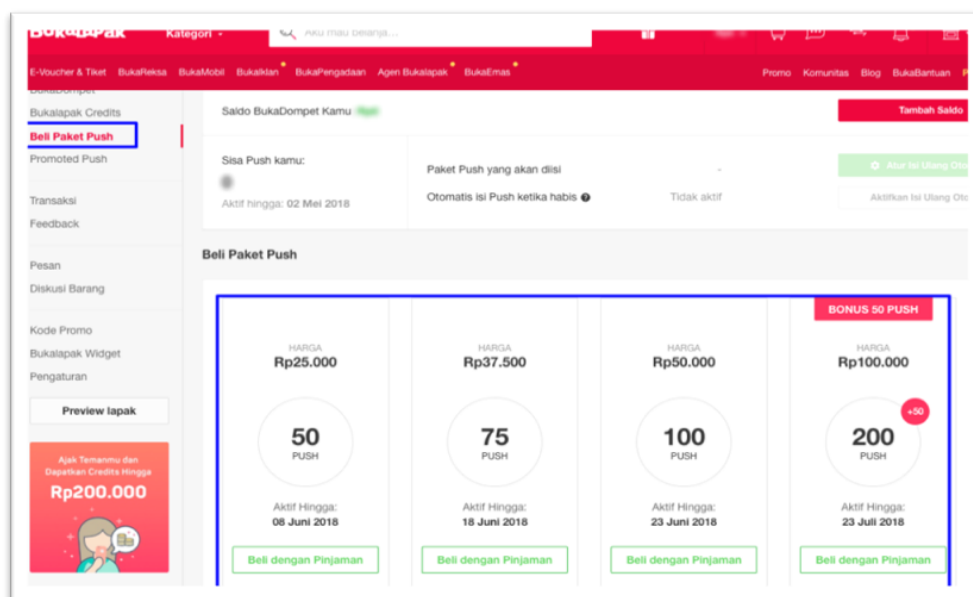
BukaLapak Kategori Aku mau belanja...

E-Voucher & Tiket BukaReksa BukaMobil BukaIklan BukaPengadaan Agen Bukalapak BukaEmas Promo Komunitas Blog BukaBantuan

BukaDompet
Bukalapak Credits
Beli Paket Push
Promoted Push

Transaksi
Feedback

Pesan
Diskusi Barang

Kode Promo
Bukalapak Widget
Pengaturan

Preview lapak

Ajak Temanmu dan Dapatkan Credits Hingga
Rp200.000

Saldo BukaDompet Kamu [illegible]

Tambah Saldo

Sisa Push kamu:
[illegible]
Aktif hingga: 02 Mei 2018

Paket Push yang akan diisi -
Otomatis isi Push ketika habis Tidak aktif

Atur Isi Ulang Oto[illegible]
Aktifkan Isi Ulang Oto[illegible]

Beli Paket Push

BONUS 50 PUSH

| HARGA Rp25.000 | HARGA Rp37.500 | HARGA Rp50.000 | HARGA Rp100.000 |
|---|---|---|---|
| 50 PUSH | 75 PUSH | 100 PUSH | 200 PUSH +50 |
| Aktif Hingga: 08 Juni 2018 | Aktif Hingga: 18 Juni 2018 | Aktif Hingga: 23 Juni 2018 | Aktif Hingga: 23 Juli 2018 |
| Beli dengan Pinjaman | Beli dengan Pinjaman | Beli dengan Pinjaman | Beli dengan Pinjaman |